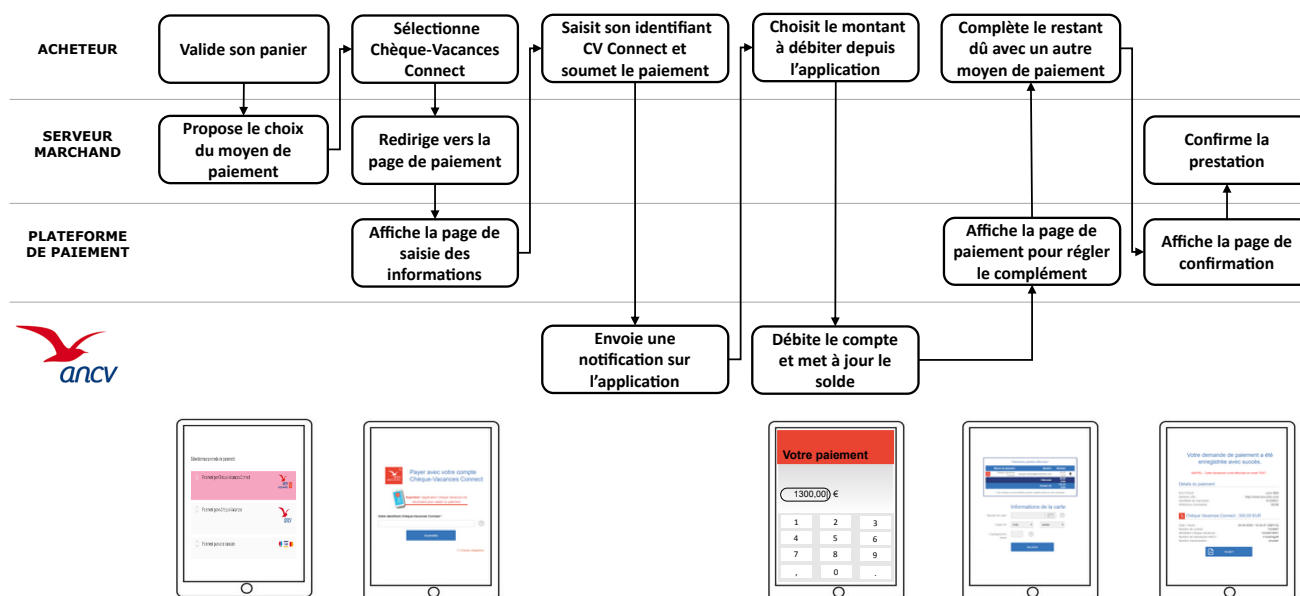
ACHETEUR

SERVEUR MARCHAND

PLATEFORME DE PAIEMENT

Valide son panier

Propose le choix du moyen de paiement

Sélectionne Chèque-Vacances Connect

Redirige vers la page de paiement

Affiche la page de saisie des informations

Saisit son identifiant CV Connect et soumet le paiement

Envoie une notification sur l'application

Choisit le montant à débiter depuis l'application

Débite le compte et met à jour le solde

Complète le restant dû avec un autre moyen de paiement

Affiche la page de paiement pour régler le complément

Confirme la prestation

Affiche la page de confirmation

ancv

Sélectionnez un mode de paiement

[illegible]

Payer avec votre compte Chèque-Vacances Connect

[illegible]

Votre paiement

1300,00 €

1 2 3
4 5 6
7 8 9
, 0 .

Informations de la carte

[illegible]

Votre demande de paiement a été enregistrée avec succès.

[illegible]